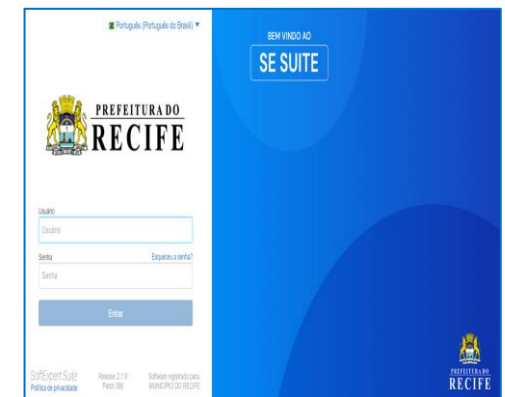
Português (Português do Brasil) ▼

PREFEITURA DO
RECIFE

Usuário
Usuário

Senha
Esqueceu a senha?
Senha

Entrar

SoftExpert Suite
Política de privacidade

Release 2.1.8
Patch 388

Software registrado para
MUNICIPIO DO RECIFE

BEM VINDO AO
SE SUITE

PREFEITURA DO
RECIFE